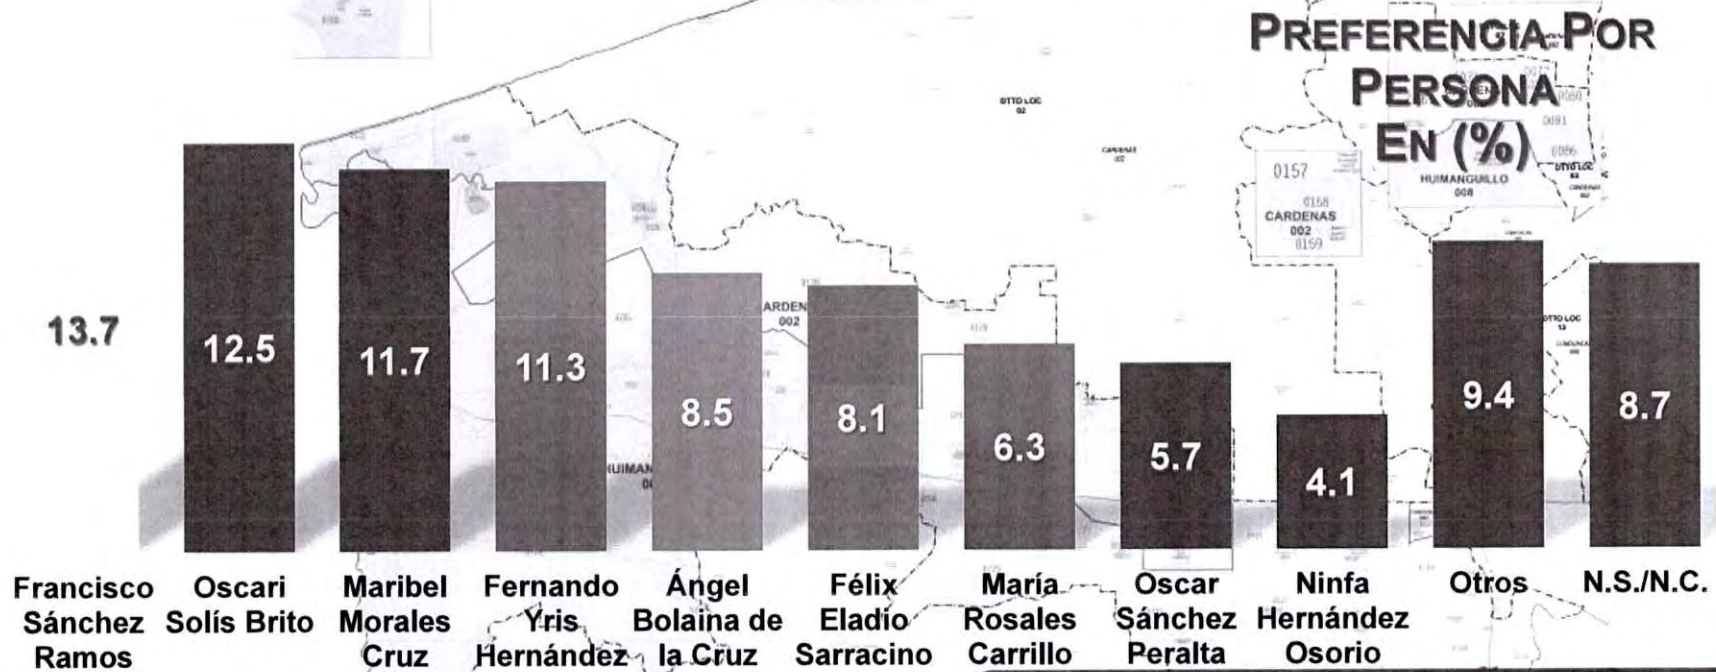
PREFERENCIA POR PERSONA EN (%)

13.7
12.5
11.7
11.3
8.5
8.1
6.3
5.7
4.1
9.4
8.7

Francisco Sánchez Ramos
Oscari Solís Brito
Maribel Morales Cruz
Fernando Yris Hernández
Ángel Bolaina de la Cruz
Félix Eladio Sarracino
María Rosales Carrillo
Oscar Sánchez Peralta
Ninfa Hernández Osorio
Otros
N.S./N.C.